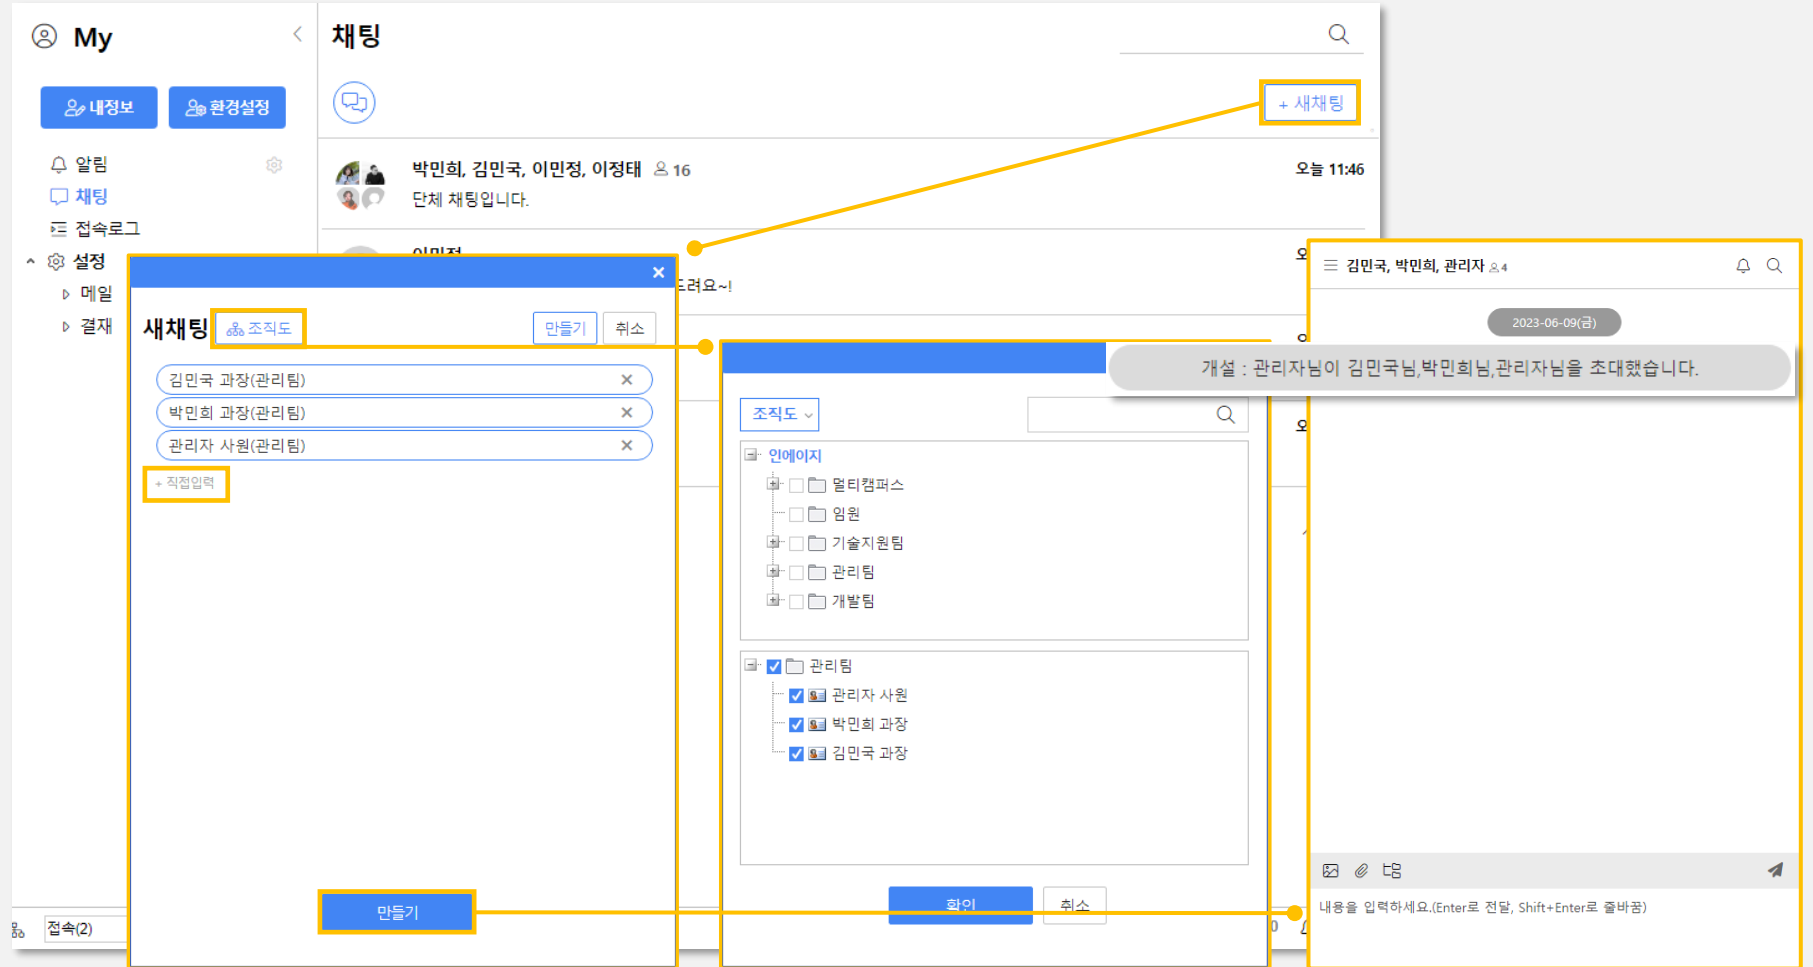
My

내정보
환경설정

알림
채팅
접속로그
설정
메일
결재

채팅

+ 새채팅

박민희, 김민국, 이민정, 이정태 16
단체 채팅입니다.
오늘 11:46

이민정
드려요~!

새채팅
조직도
만들기
취소

김민국 과장(관리팀) ×
박민희 과장(관리팀) ×
관리자 사원(관리팀) ×
+ 직접입력

만들기

접속(2)

조직도

인에이지
멀티캠퍼스
임원
기술지원팀
관리팀
개발팀

관리팀
관리자 사원
박민희 과장
김민국 과장

확인
취소

김민국, 박민희, 관리자 4

2023-06-09(금)

개설 : 관리자님이 김민국님,박민희님,관리자님을 초대했습니다.

내용을 입력하세요.(Enter로 전달, Shift+Enter로 줄바꿈)